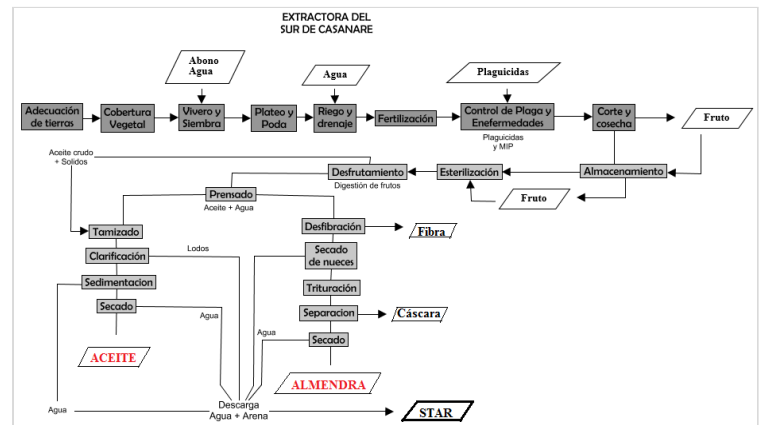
EXTRACTORA DEL SUR DE CASANARE

Abono Agua

Agua

Plaguicidas

Adecuación de tierras

Cobertura Vegetal

Vivero y Siembra

Plateo y Poda

Riego y drenaje

Fertilización

Control de Plaga y Enefermedades

Plaguicidas y MIP

Corte y cosecha

Fruto

Aceite crudo + Solidos

Desfrutamiento

Digestión de frutos

Esterilización

Almacenamiento

Fruto

Prensado

Aceite + Agua

Tamizado

Lodos

Desfibración

Fibra

Clarificación

Secado de nueces

Sedimentacion

Trituración

Secado

Agua

Separacion

Cáscara

Agua

Secado

ACEITE

ALMENDRA

Agua

Descarga Agua + Arena

STAR